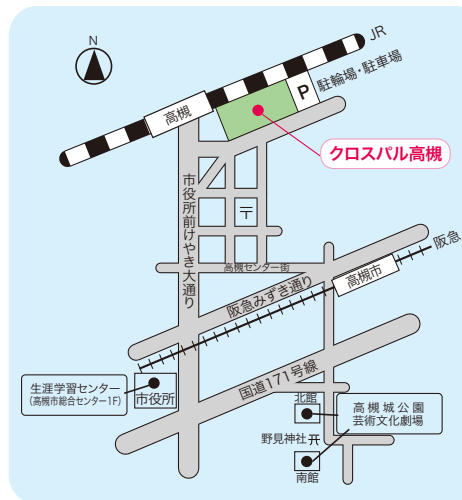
N

JR

高槻

P 駐輪場・駐車場

クロスパル高槻

市役所前けやき大通り

〒

高槻センター街

阪急

高槻市

阪急みずき通り

国道171号線

生涯学習センター
(高槻市総合センター1F)

市役所

北館

高槻城公園
芸術文化劇場

野見神社 ⛩

南館